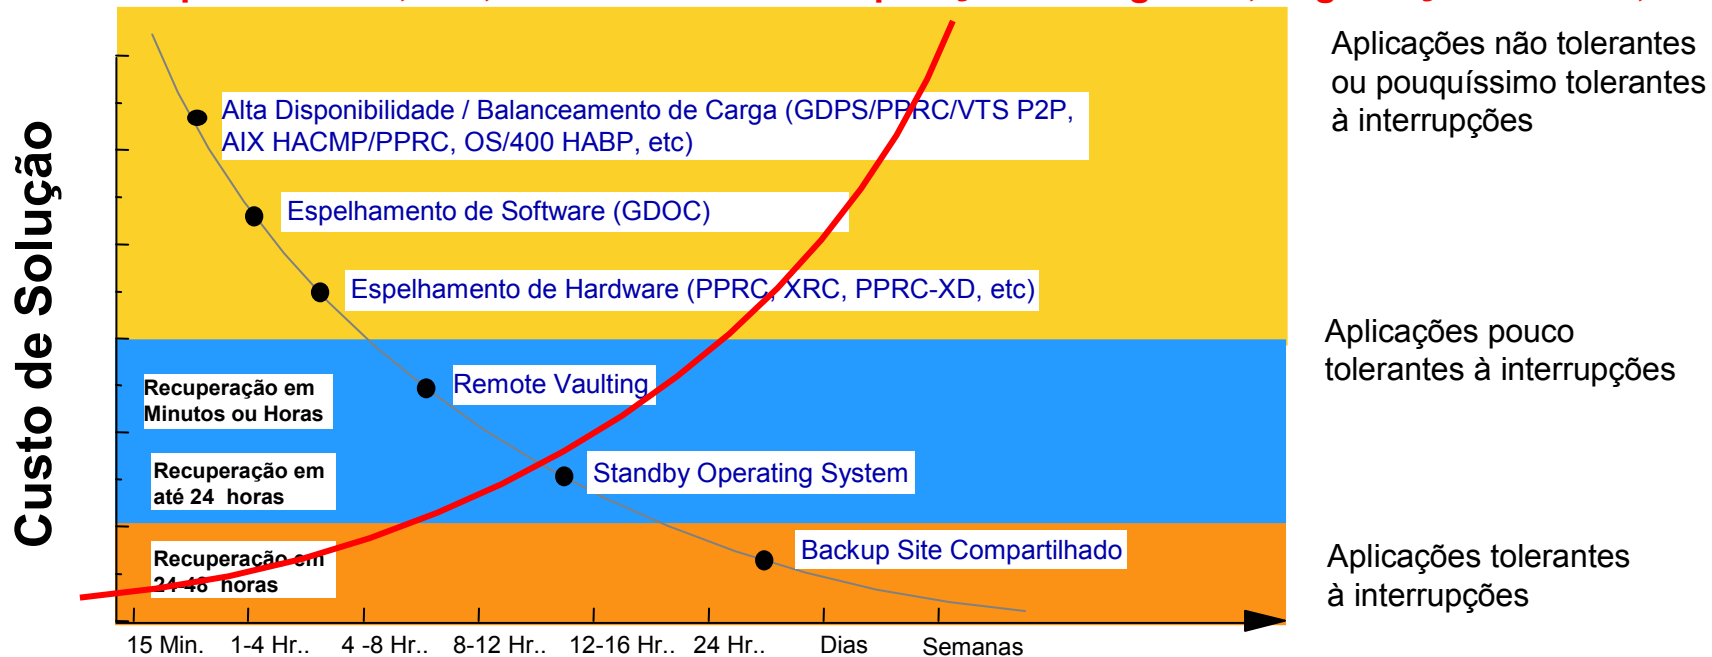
Custo de Solução

Alta Disponibilidade / Balanceamento de Carga (GDPS/PPRC/VTS P2P, AIX HACMP/PPRC, OS/400 HABP, etc)

Espelhamento de Software (GDOC)

Espelhamento de Hardware (PPRC, XRC, PPRC-XD, etc)

Recuperação em Minutos ou Horas

Remote Vaulting

Recuperação em até 24 horas

Standby Operating System

Recuperação em 24-48 horas

Backup Site Compartilhado

15 Min. 1-4 Hr.. 4 -8 Hr.. 8-12 Hr.. 12-16 Hr.. 24 Hr.. Dias Semanas

Aplicações não tolerantes ou pouquíssimo tolerantes à interrupções

Aplicações pouco tolerantes à interrupções

Aplicações tolerantes à interrupções